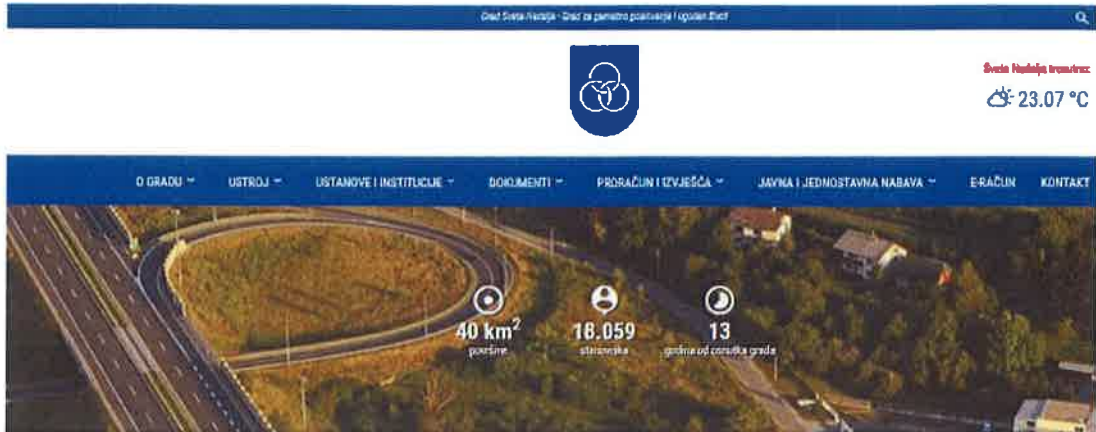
Grad Sveta Nedelja - Grad za pametno poslovanje i ugodan život

Sveta Nedelja trenutno:

23.07 °C

O GRADU USTROJ USTANOVE I INSTITUCIJE DOKUMENTI PRORAČUN I IZVJEŠĆA JAVNA I JEDNOSTAVNA NABAVA E-RAČUN KONTAKT

40 km$^2$
površine

18.059
stanovnika

13
godina od osnutka grada